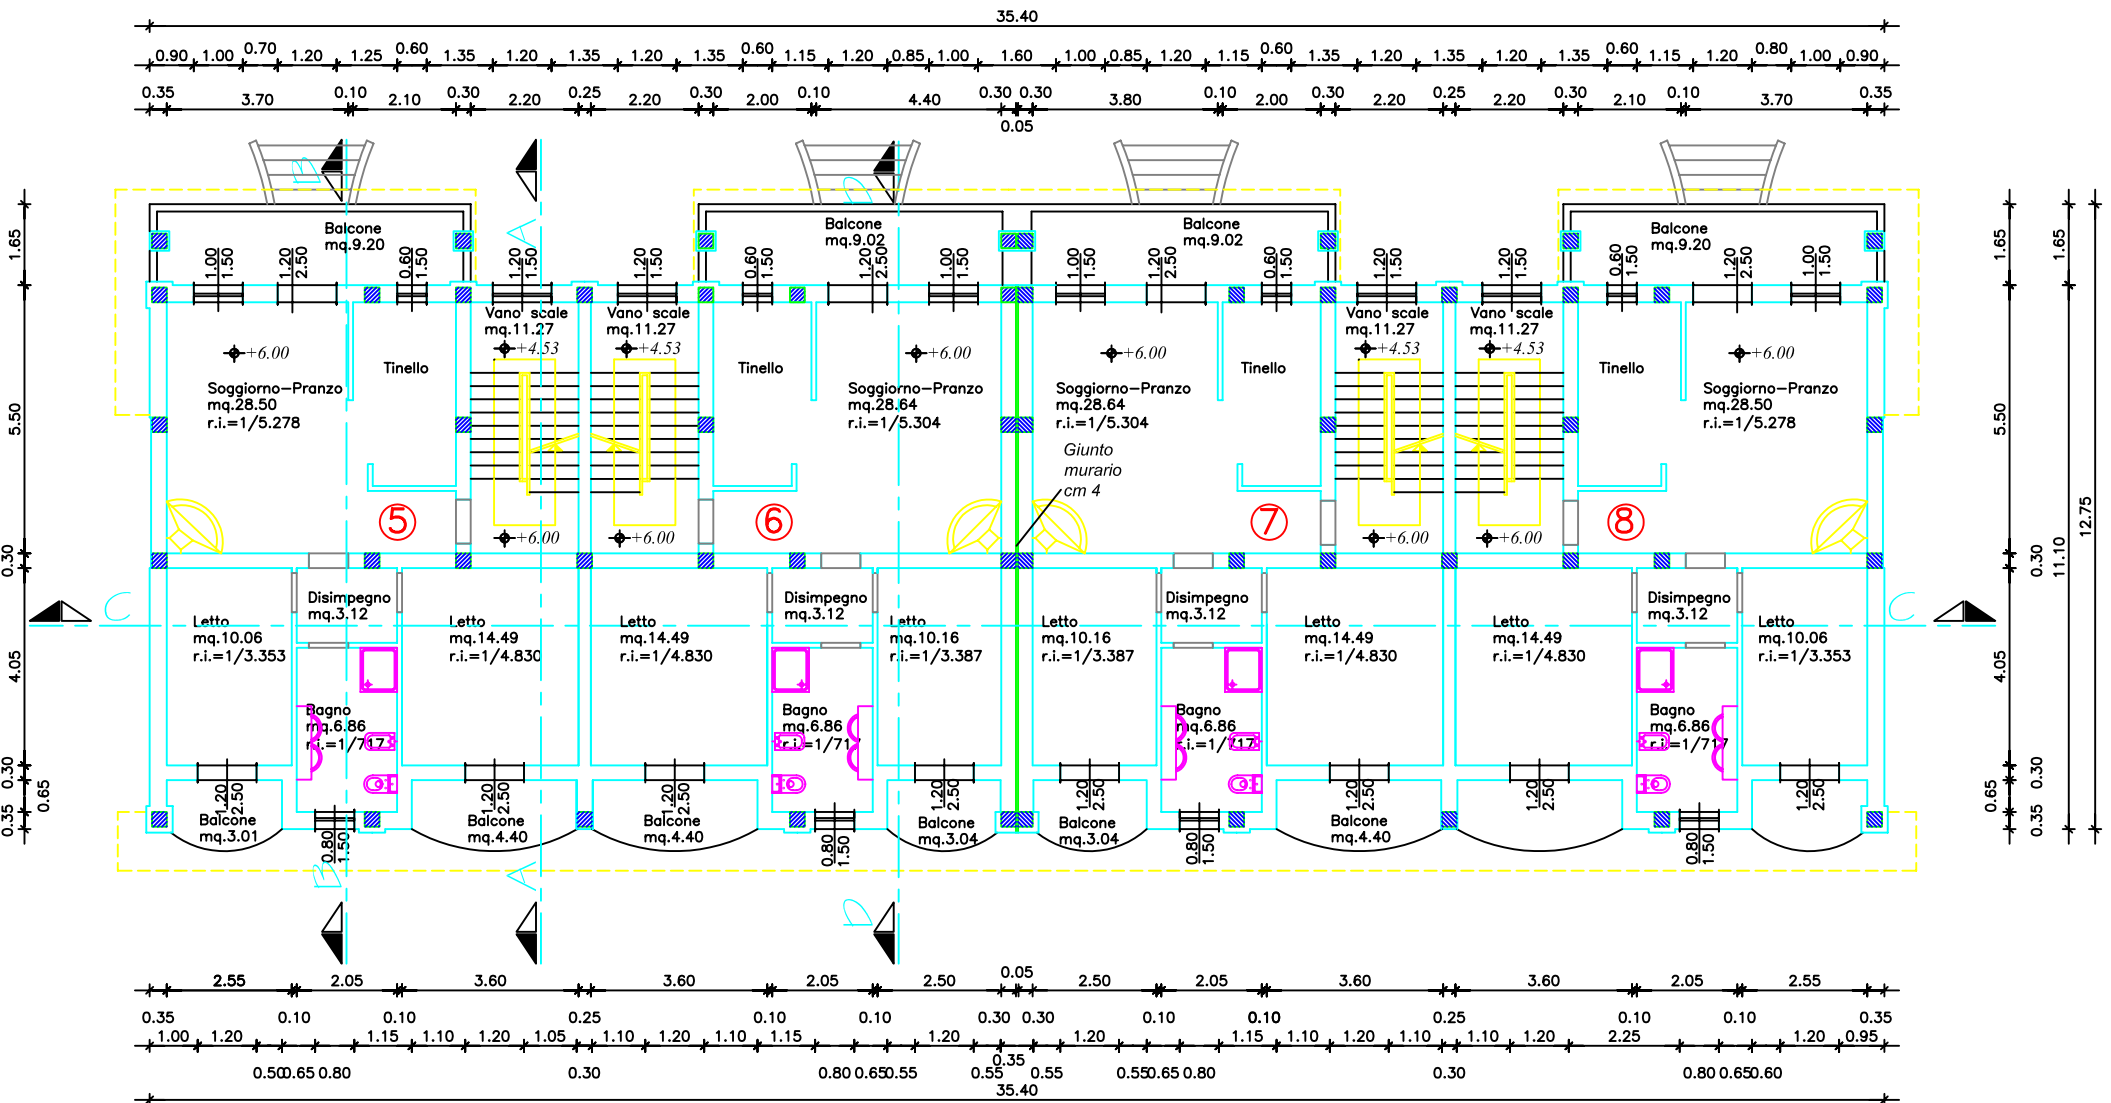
35.40

0.90 1.00 0.70 1.20 1.25 0.60 1.35 1.20 1.35 1.20 1.35 0.60 1.15 1.20 0.85 1.00 1.60 1.00 0.85 1.20 1.15 0.60 1.35 1.20 1.35 1.20 1.35 0.60 1.15 1.20 0.80 1.00 0.90

0.35 3.70 0.10 2.10 0.30 2.20 0.25 2.20 0.30 2.00 0.10 4.40 0.30 0.30 3.80 0.10 2.00 0.30 2.20 0.25 2.20 0.30 2.10 0.10 3.70 0.35

0.05

Balcone mq.9.20

Balcone mq.9.02

Balcone mq.9.02

Balcone mq.9.20

Vano scale mq.11.27

Vano scale mq.11.27

Vano scale mq.11.27

Vano scale mq.11.27

+6.00 +4.53 +4.53 +6.00 +6.00 +4.53 +4.53 +6.00

Soggiorno–Pranzo mq.28.50 r.i.=1/5.278

Tinello

Tinello

Soggiorno–Pranzo mq.28.64 r.i.=1/5.304

Soggiorno–Pranzo mq.28.64 r.i.=1/5.304

Tinello

Tinello

Soggiorno–Pranzo mq.28.50 r.i.=1/5.278

Giunto murario cm 4

⑤ ⑥ ⑦ ⑧

+6.00 +6.00 +6.00 +6.00

Letto mq.10.06 r.i.=1/3.353

Disimpegno mq.3.12

Letto mq.14.49 r.i.=1/4.830

Letto mq.14.49 r.i.=1/4.830

Disimpegno mq.3.12

Letto mq.10.16 r.i.=1/3.387

Letto mq.10.16 r.i.=1/3.387

Disimpegno mq.3.12

Letto mq.14.49 r.i.=1/4.830

Letto mq.14.49 r.i.=1/4.830

Disimpegno mq.3.12

Letto mq.10.06 r.i.=1/3.353

Bagno mq.6.86 r.i.=1/717

Bagno mq.6.86 r.i.=1/717

Bagno mq.6.86 r.i.=1/717

Bagno mq.6.86 r.i.=1/717

Balcone mq.3.01

Balcone mq.4.40

Balcone mq.4.40

Balcone mq.3.04

Balcone mq.3.04

Balcone mq.4.40

1.00 1.50 1.20 2.50 0.60 1.50 1.20 1.50 1.20 1.50 0.60 1.50 1.20 2.50 1.00 1.50 1.00 1.50 1.20 2.50 0.60 1.50 1.20 1.50 1.20 1.50 0.60 1.50 1.20 2.50 1.00 1.50

1.20 2.50 0.80 1.50 1.20 2.50 1.20 2.50 0.80 1.50 1.20 2.50 1.20 2.50 0.80 1.50 1.20 2.50 1.20 2.50 0.80 1.50 1.20 2.50

A A B B C C

1.65 5.50 0.30 4.05 0.30 0.35 0.65

1.65 5.50 0.30 4.05 0.30 0.35 0.65 1.65 11.10 12.75

2.55 2.05 3.60 3.60 2.05 2.50 0.05 2.50 2.05 3.60 3.60 2.05 2.55

0.35 0.10 0.10 0.25 0.10 0.10 0.30 0.30 0.10 0.10 0.25 0.10 0.10 0.35

1.00 1.20 1.15 1.10 1.20 1.05 1.10 1.20 1.10 1.15 1.20 1.20 1.15 1.10 1.20 1.10 1.10 1.20 2.25 1.20 0.95

0.35

0.50 0.65 0.80 0.30 0.80 0.65 0.55 0.55 0.55 0.55 0.65 0.80 0.30 0.80 0.65 0.60

35.40